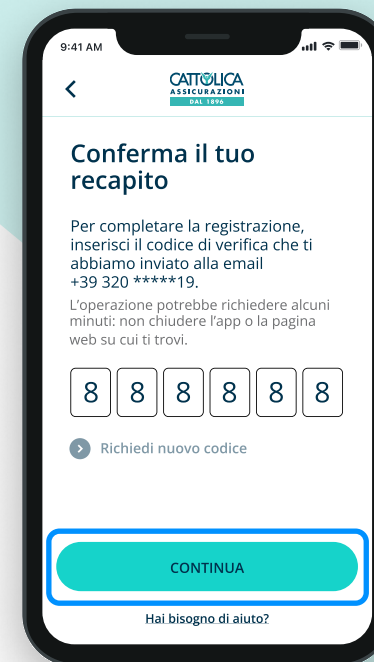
9:41 AM

<

CATTOLICA
ASSICURAZIONI
DAL 1896

Conferma il tuo recapito

Per completare la registrazione, inserisci il codice di verifica che ti abbiamo inviato alla email +39 320 *****19.

L'operazione potrebbe richiedere alcuni minuti: non chiudere l'app o la pagina web su cui ti trovi.

| 8 | 8 | 8 | 8 | 8 | 8 |
|---|---|---|---|---|---|

Richiedi nuovo codice

CONTINUA

Hai bisogno di aiuto?